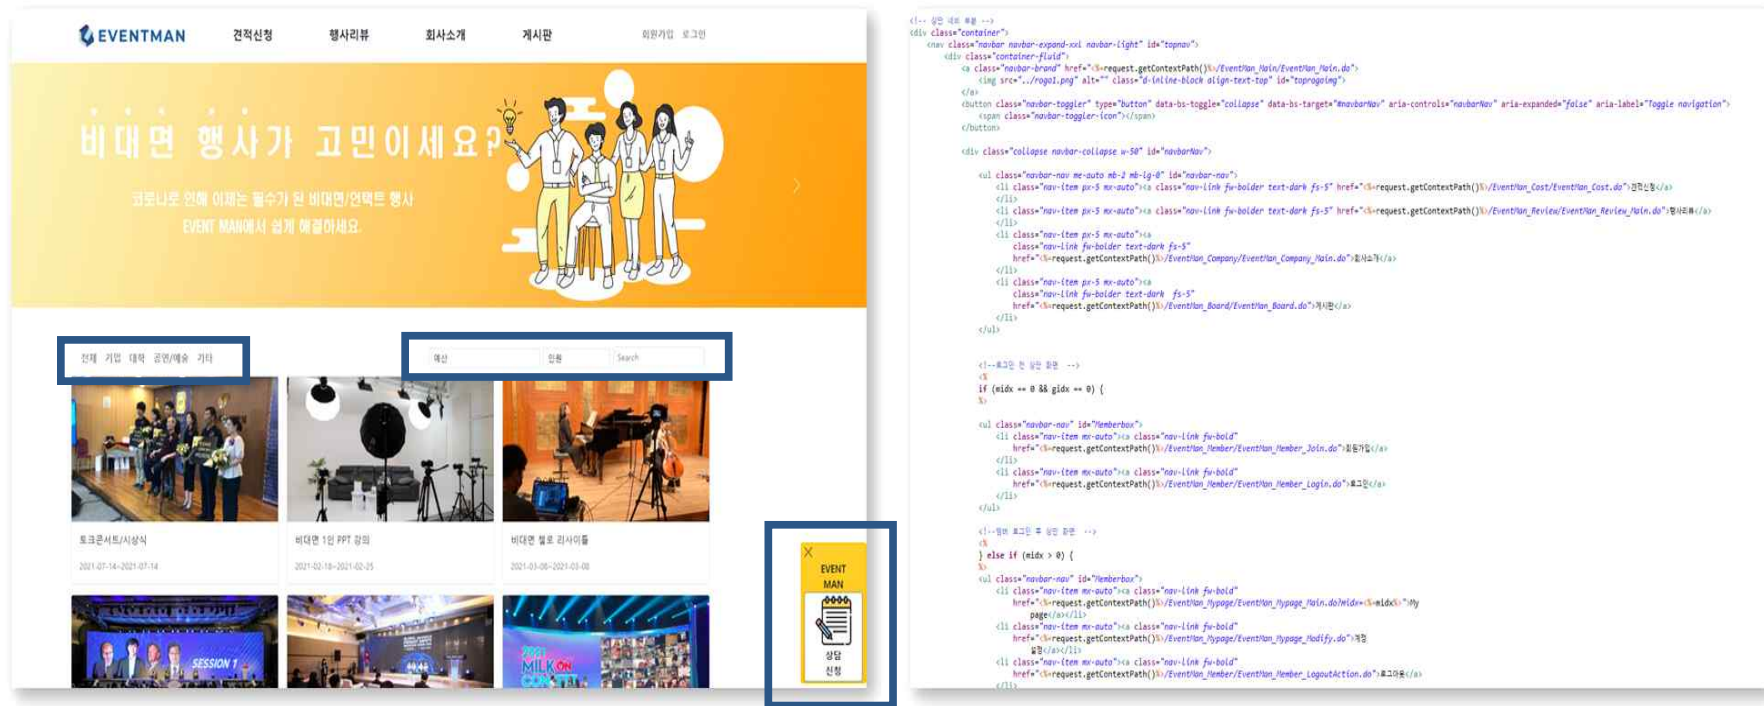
EVENTMAN 견적신청 행사리뷰 회사소개 게시판 회원가입 로그인

비대면 행사가 고민이세요?

코로나로 인해 이제는 필수가 된 비대면/언택트 행사
EVENT MAN에서 쉽게 해결하세요.

전체 기업 대학 공연/예술 기타

예산 인원 Search

토크콘서트/시상식
2021-07-14~2021-07-14

비대면 1인 PPT 강의
2021-02-18~2021-02-25

비대면 첼로 리사이틀
2021-03-06~2021-03-08

SESSION 1

MILK ON CONCERT

X
EVENT MAN
상담 신청

<!-- 상단 네브 바 -->
<div class="container">
<nav class="navbar navbar-expand-xxl navbar-light" id="topnav">
<div class="container-fluid">
<a class="navbar-brand" href="<%=request.getContextPath()%>/EventMan_Main/EventMan_Main.do">
<img src="../rogo1.png" alt="" class="d-inline-block align-text-top" id="toprogoimg">
</a>
<button class="navbar-toggler" type="button" data-bs-toggle="collapse" data-bs-target="#navbarNav" aria-controls="navbarNav" aria-expanded="false" aria-label="Toggle navigation">
<span class="navbar-toggler-icon"></span>
</button>

<div class="collapse navbar-collapse w-50" id="navbarNav">

<ul class="navbar-nav me-auto mb-2 mb-lg-0" id="navbar-nav">
<li class="nav-item px-5 mx-auto"><a class="nav-link fw-bolder text-dark fs-5" href="<%=request.getContextPath()%>/EventMan_Cost/EventMan_Cost.do">견적신청</a>
</li>
<li class="nav-item px-5 mx-auto"><a class="nav-link fw-bolder text-dark fs-5" href="<%=request.getContextPath()%>/EventMan_Review/EventMan_Review_Main.do">행사리뷰</a>
</li>
<li class="nav-item px-5 mx-auto"><a
class="nav-link fw-bolder text-dark fs-5"
href="<%=request.getContextPath()%>/EventMan_Company/EventMan_Company_Main.do">회사소개</a>
</li>
<li class="nav-item px-5 mx-auto"><a
class="nav-link fw-bolder text-dark fs-5"
href="<%=request.getContextPath()%>/EventMan_Board/EventMan_Board.do">게시판</a>
</li>
</ul>

<!--로그인 전 상단 화면 -->
<%
if (midx == 0 && gidx == 0) {
%>

<ul class="navbar-nav" id="Memberbox">
<li class="nav-item mx-auto"><a class="nav-link fw-bold"
href="<%=request.getContextPath()%>/EventMan_Member/EventMan_Member_Join.do">회원가입</a>
</li>
<li class="nav-item mx-auto"><a class="nav-link fw-bold"
href="<%=request.getContextPath()%>/EventMan_Member/EventMan_Member_Login.do">로그인</a>
</li>
</ul>

<!--일반 로그인 후 상단 화면 -->
<%
} else if (midx > 0) {
%>
<ul class="navbar-nav" id="Memberbox">
<li class="nav-item mx-auto"><a class="nav-link fw-bold"
href="<%=request.getContextPath()%>/EventMan_Mypage/EventMan_Mypage_Main.do?midx=<%=midx%>">My
page</a></li>
<li class="nav-item mx-auto"><a class="nav-link fw-bold"
href="<%=request.getContextPath()%>/EventMan_Mypage/EventMan_Mypage_Modify.do">개정
설정</a></li>
<li class="nav-item mx-auto"><a class="nav-link fw-bold"
href="<%=request.getContextPath()%>/EventMan_Member/EventMan_Member_LogoutAction.do">로그아웃</a>
</li>